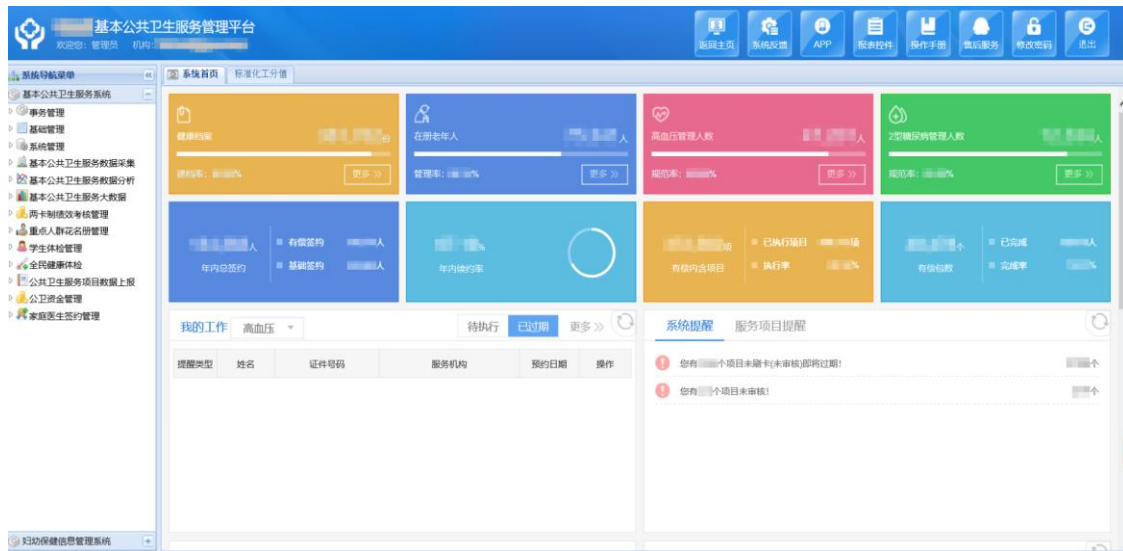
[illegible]基本公共卫生服务管理平台
欢迎您：管理员 机构：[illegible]

返回主页 系统反馈 APP 报表控件 操作手册 售后服务 修改密码 退出

系统导航菜单
基本公共卫生服务系统
事务管理
基础管理
系统管理
基本公共卫生服务数据采集
基本公共卫生服务数据分析
基本公共卫生服务大数据
两卡制绩效考核管理
重点人群花名册管理
学生体检管理
全民健康体检
公共卫生服务项目数据上报
公卫资金管理
家庭医生签约管理
妇幼保健信息管理系统

系统首页 标准化工分值

健康档案 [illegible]份
建档率：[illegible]%
更多 »

在册老年人 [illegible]人
管理率：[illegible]%
更多 »

高血压管理人数 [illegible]人
规范率：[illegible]%
更多 »

2型糖尿病管理人数 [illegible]人
规范率：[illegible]%
更多 »

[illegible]人 年内总签约
有偿签约 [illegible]人
基础签约 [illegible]人

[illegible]% 年内续约率

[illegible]项 有偿内含项目
已执行项目 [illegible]项
执行率 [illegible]%

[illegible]个 有偿包数
已完成 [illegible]人
完成率 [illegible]%

我的工作 高血压 待执行 已过期 更多 »
提醒类型 姓名 证件号码 服务机构 预约日期 操作

系统提醒 服务项目提醒
您有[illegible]个项目未刷卡(未审核)即将过期！ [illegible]个
您有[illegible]个项目未审核！ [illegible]个